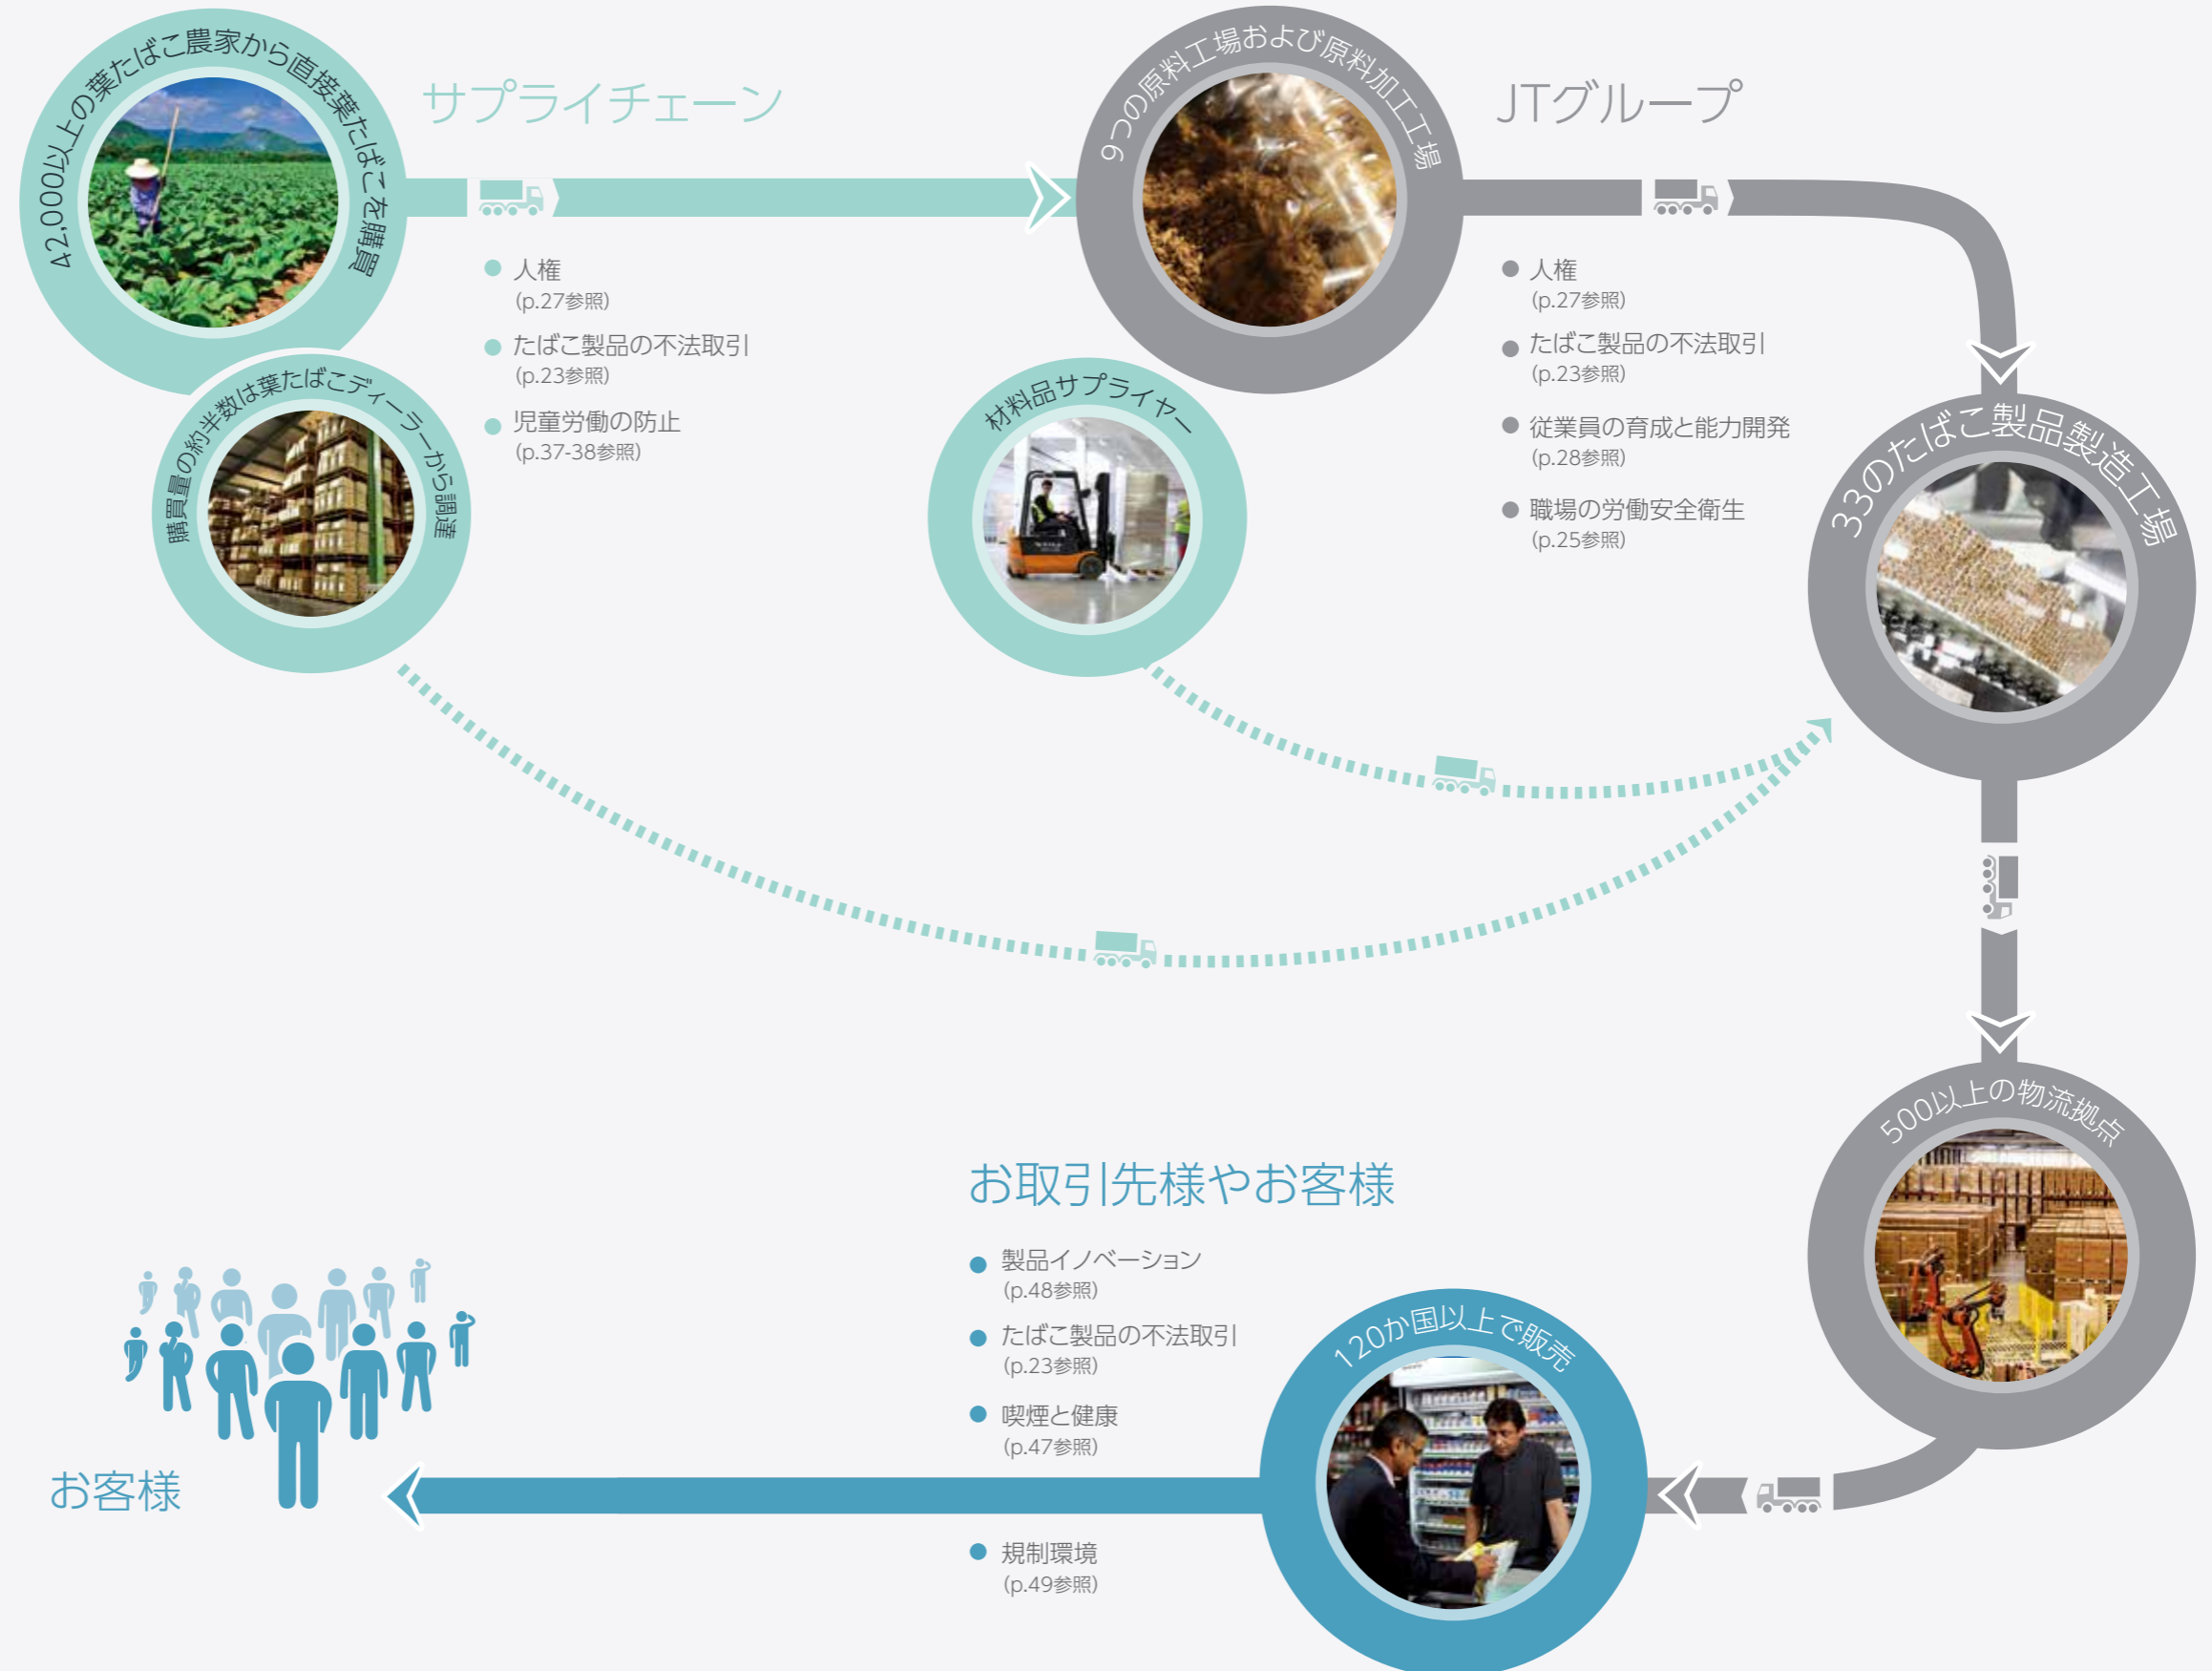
42,000以上の葉たばこ農家から直接葉たばこを購買

サプライチェーン

● 人権
(p.27参照)

● たばこ製品の不法取引
(p.23参照)

● 児童労働の防止
(p.37-38参照)

購買量の約半数は葉たばこディーラーから調達

9つの原料工場および原料加工工場

JTグループ

● 人権
(p.27参照)

● たばこ製品の不法取引
(p.23参照)

● 従業員の育成と能力開発
(p.28参照)

● 職場の労働安全衛生
(p.25参照)

材料品サプライヤー

33のたばこ製品製造工場

500以上の物流拠点

お取引先様やお客様

● 製品イノベーション
(p.48参照)

● たばこ製品の不法取引
(p.23参照)

● 喫煙と健康
(p.47参照)

● 規制環境
(p.49参照)

120か国以上で販売

お客様